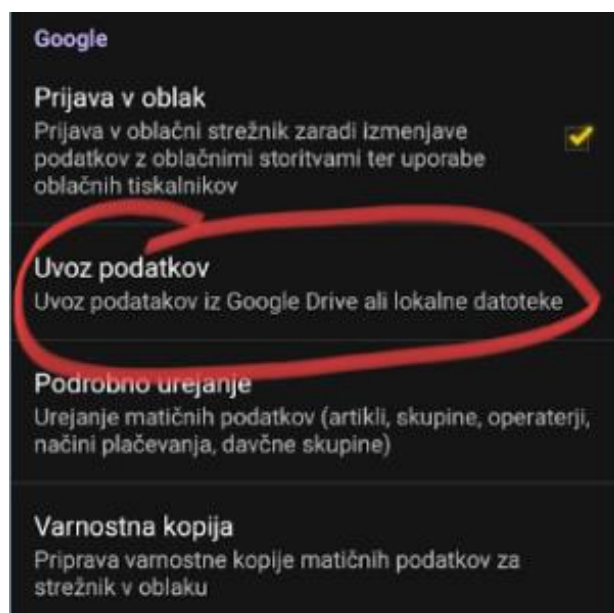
Google

Prijava v oblak
Prijava v oblačni strežnik zaradi izmenjave podatkov z oblačnimi storitvami ter uporabe oblačnih tiskalnikov

Uvoz podatkov
Uvoz podatakov iz Google Drive ali lokalne datoteke

Podrobno urejanje
Urejanje matičnih podatkov (artikli, skupine, operaterji, načini plačevanja, davčne skupine)

Varnostna kopija
Priprava varnostne kopije matičnih podatkov za strežnik v oblaku